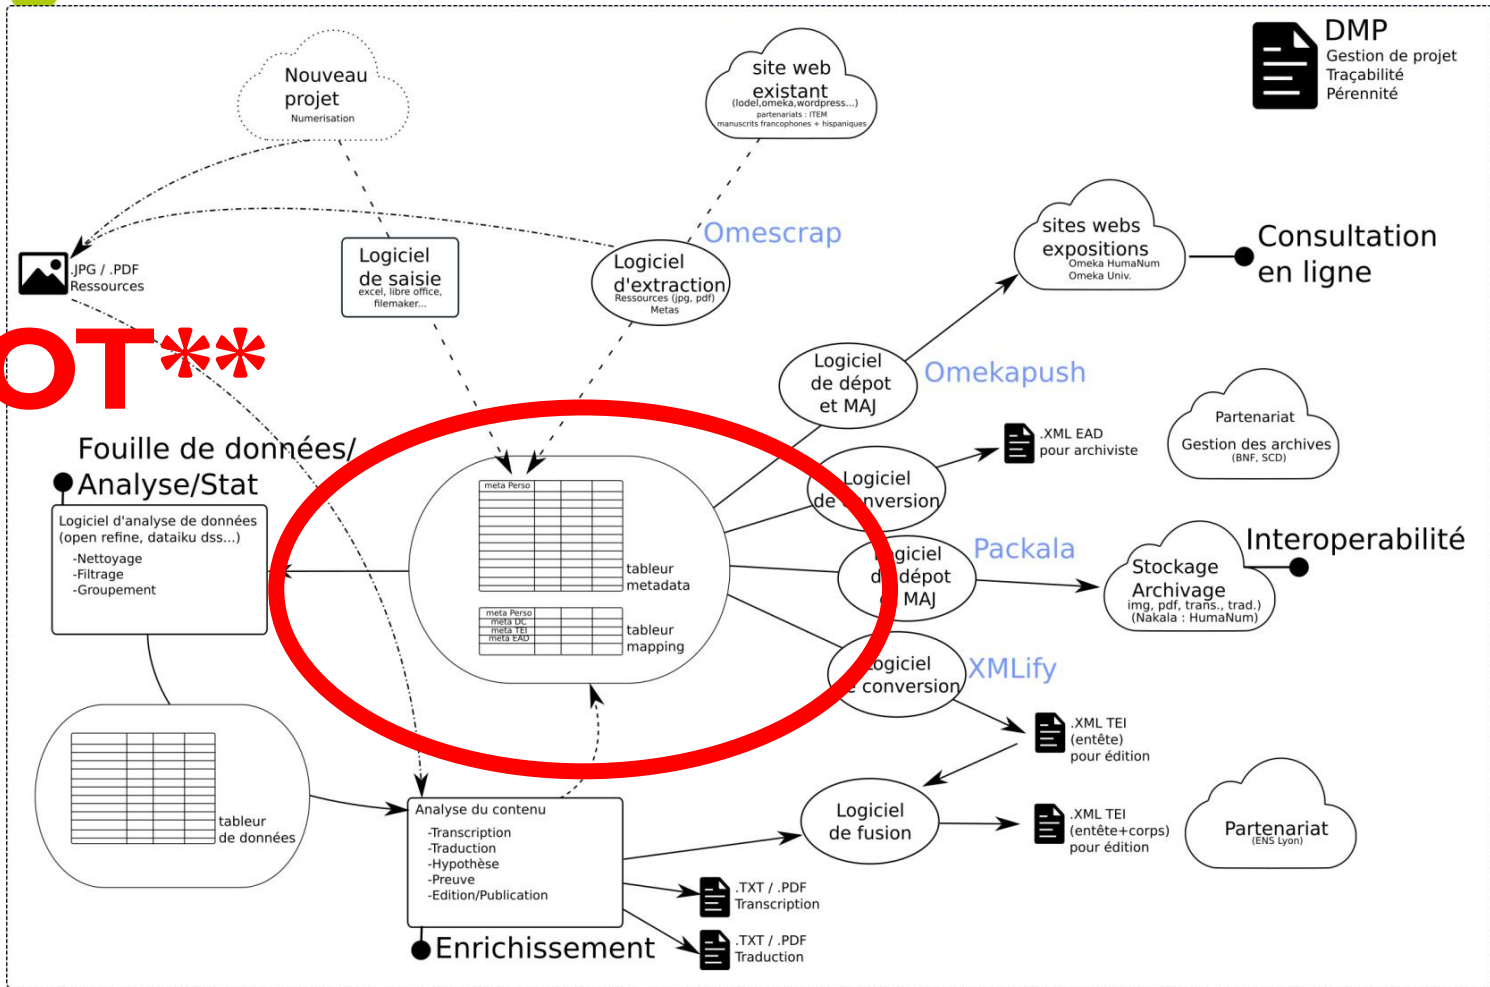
DMP
Gestion de projet
Traçabilité
Pérennité

Nouveau projet
Numerisation

site web existant
(lodel,omeka,wordpress...)
partenariats : ITEM
manuscrits francophones + hispaniques

.JPG / .PDF
Ressources

Logiciel de saisie
excel, libre office, filemaker...

Logiciel d'extraction
Ressources (jpg, pdf)
Metas

Omescrap

sites webs expositions
Omeka HumaNum
Omeka Univ.

Consultation en ligne

OT**

Logiciel de dépot et MAJ

Omekapush

Fouille de données/ Analyse/Stat

.XML EAD
pour archiviste

Partenariat
Gestion des archives
(BNF, SCD)

Logiciel d'analyse de données (open refine, dataiku dss...)
-Nettoyage
-Filtrage
-Groupement

meta Perso

tableur metadata

Logiciel de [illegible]nversion

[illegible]giciel d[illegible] dépot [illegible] MAJ

Packala

Stockage Archivage
img, pdf, trans., trad.)
(Nakala : HumaNum)

Interoperabilité

meta Perso
meta DC
meta TEI
meta EAD

tableur mapping

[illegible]ogiciel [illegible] conversion

XMLify

.XML TEI
(entête)
pour édition

tableur de données

Analyse du contenu
-Transcription
-Traduction
-Hypothèse
-Preuve
-Edition/Publication

Logiciel de fusion

.XML TEI
(entête+corps)
pour édition

Partenariat
(ENS Lyon)

.TXT / .PDF
Transcription

.TXT / .PDF
Traduction

Enrichissement